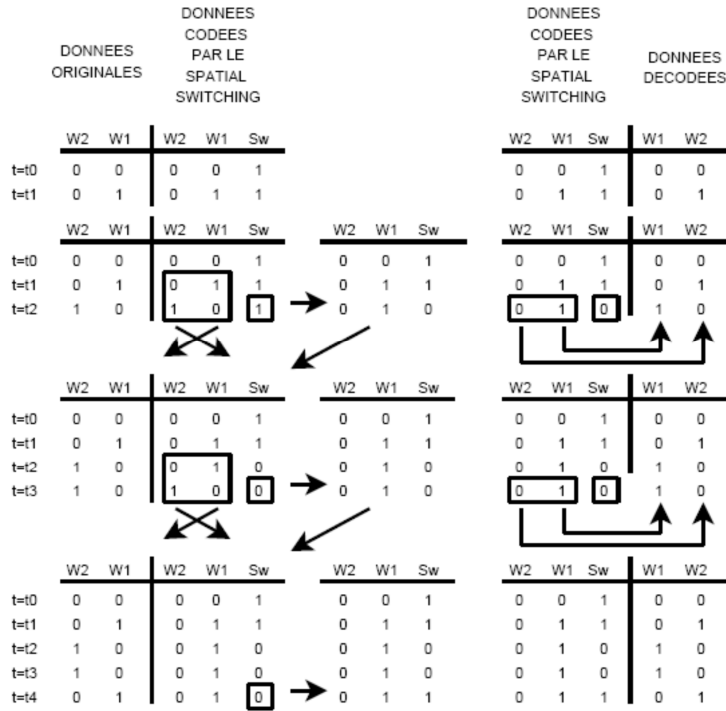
DONNEES ORIGINALES

DONNEES CODEES PAR LE SPATIAL SWITCHING

DONNEES CODEES PAR LE SPATIAL SWITCHING

DONNEES DECODEES

| | W2 | W1 | W2 | W1 | Sw |
|---|---|---|---|---|---|
| t=t0 | 0 | 0 | 0 | 0 | 1 |
| t=t1 | 0 | 1 | 0 | 1 | 1 |

| W2 | W1 | Sw | W1 | W2 |
|---|---|---|---|---|
| 0 | 0 | 1 | 0 | 0 |
| 0 | 1 | 1 | 0 | 1 |

| | W2 | W1 | W2 | W1 | Sw |
|---|---|---|---|---|---|
| t=t0 | 0 | 0 | 0 | 0 | 1 |
| t=t1 | 0 | 1 | 0 | 1 | 1 |
| t=t2 | 1 | 0 | 1 | 0 | 1 |

| W2 | W1 | Sw |
|---|---|---|
| 0 | 0 | 1 |
| 0 | 1 | 1 |
| 0 | 1 | 0 |

| W2 | W1 | Sw | W1 | W2 |
|---|---|---|---|---|
| 0 | 0 | 1 | 0 | 0 |
| 0 | 1 | 1 | 0 | 1 |
| 0 | 1 | 0 | 1 | 0 |

| | W2 | W1 | W2 | W1 | Sw |
|---|---|---|---|---|---|
| t=t0 | 0 | 0 | 0 | 0 | 1 |
| t=t1 | 0 | 1 | 0 | 1 | 1 |
| t=t2 | 1 | 0 | 0 | 1 | 0 |
| t=t3 | 1 | 0 | 1 | 0 | 0 |

| W2 | W1 | Sw |
|---|---|---|
| 0 | 0 | 1 |
| 0 | 1 | 1 |
| 0 | 1 | 0 |
| 0 | 1 | 0 |

| W2 | W1 | Sw | W1 | W2 |
|---|---|---|---|---|
| 0 | 0 | 1 | 0 | 0 |
| 0 | 1 | 1 | 0 | 1 |
| 0 | 1 | 0 | 1 | 0 |
| 0 | 1 | 0 | 1 | 0 |

| | W2 | W1 | W2 | W1 | Sw |
|---|---|---|---|---|---|
| t=t0 | 0 | 0 | 0 | 0 | 1 |
| t=t1 | 0 | 1 | 0 | 1 | 1 |
| t=t2 | 1 | 0 | 0 | 1 | 0 |
| t=t3 | 1 | 0 | 0 | 1 | 0 |
| t=t4 | 0 | 1 | 0 | 1 | 0 |

| W2 | W1 | Sw |
|---|---|---|
| 0 | 0 | 1 |
| 0 | 1 | 1 |
| 0 | 1 | 0 |
| 0 | 1 | 0 |
| 0 | 1 | 1 |

| W2 | W1 | Sw | W1 | W2 |
|---|---|---|---|---|
| 0 | 0 | 1 | 0 | 0 |
| 0 | 1 | 1 | 0 | 1 |
| 0 | 1 | 0 | 1 | 0 |
| 0 | 1 | 0 | 1 | 0 |
| 0 | 1 | 1 | 0 | 1 |